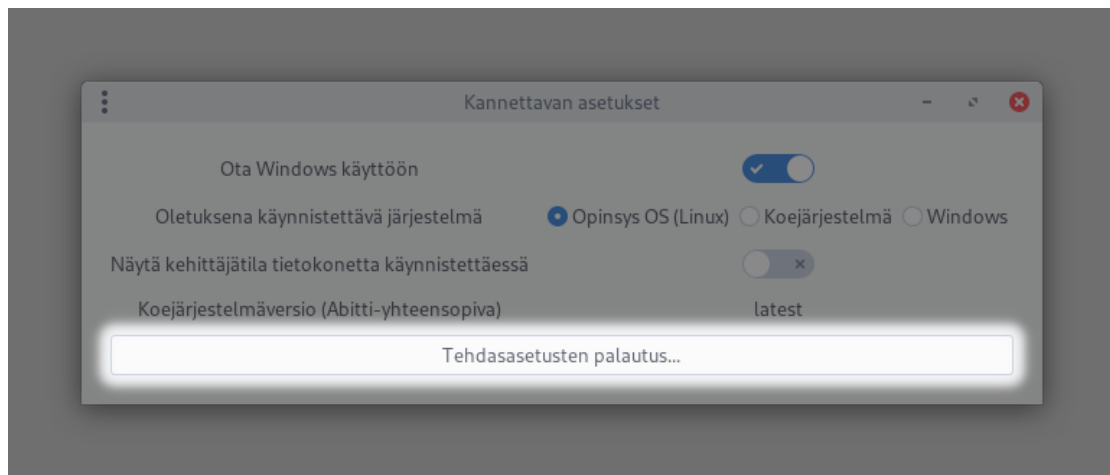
Kannettavan asetukset

Ota Windows käyttöön

Oletuksena käynnistettävä järjestelmä Opinsys OS (Linux) Koejärjestelmä Windows

Näytä kehittäjätila tietokonetta käynnistettäessä

Koejärjestelmäversio (Abitti-yhteensopiva) latest

Tehdasasetusten palautus...